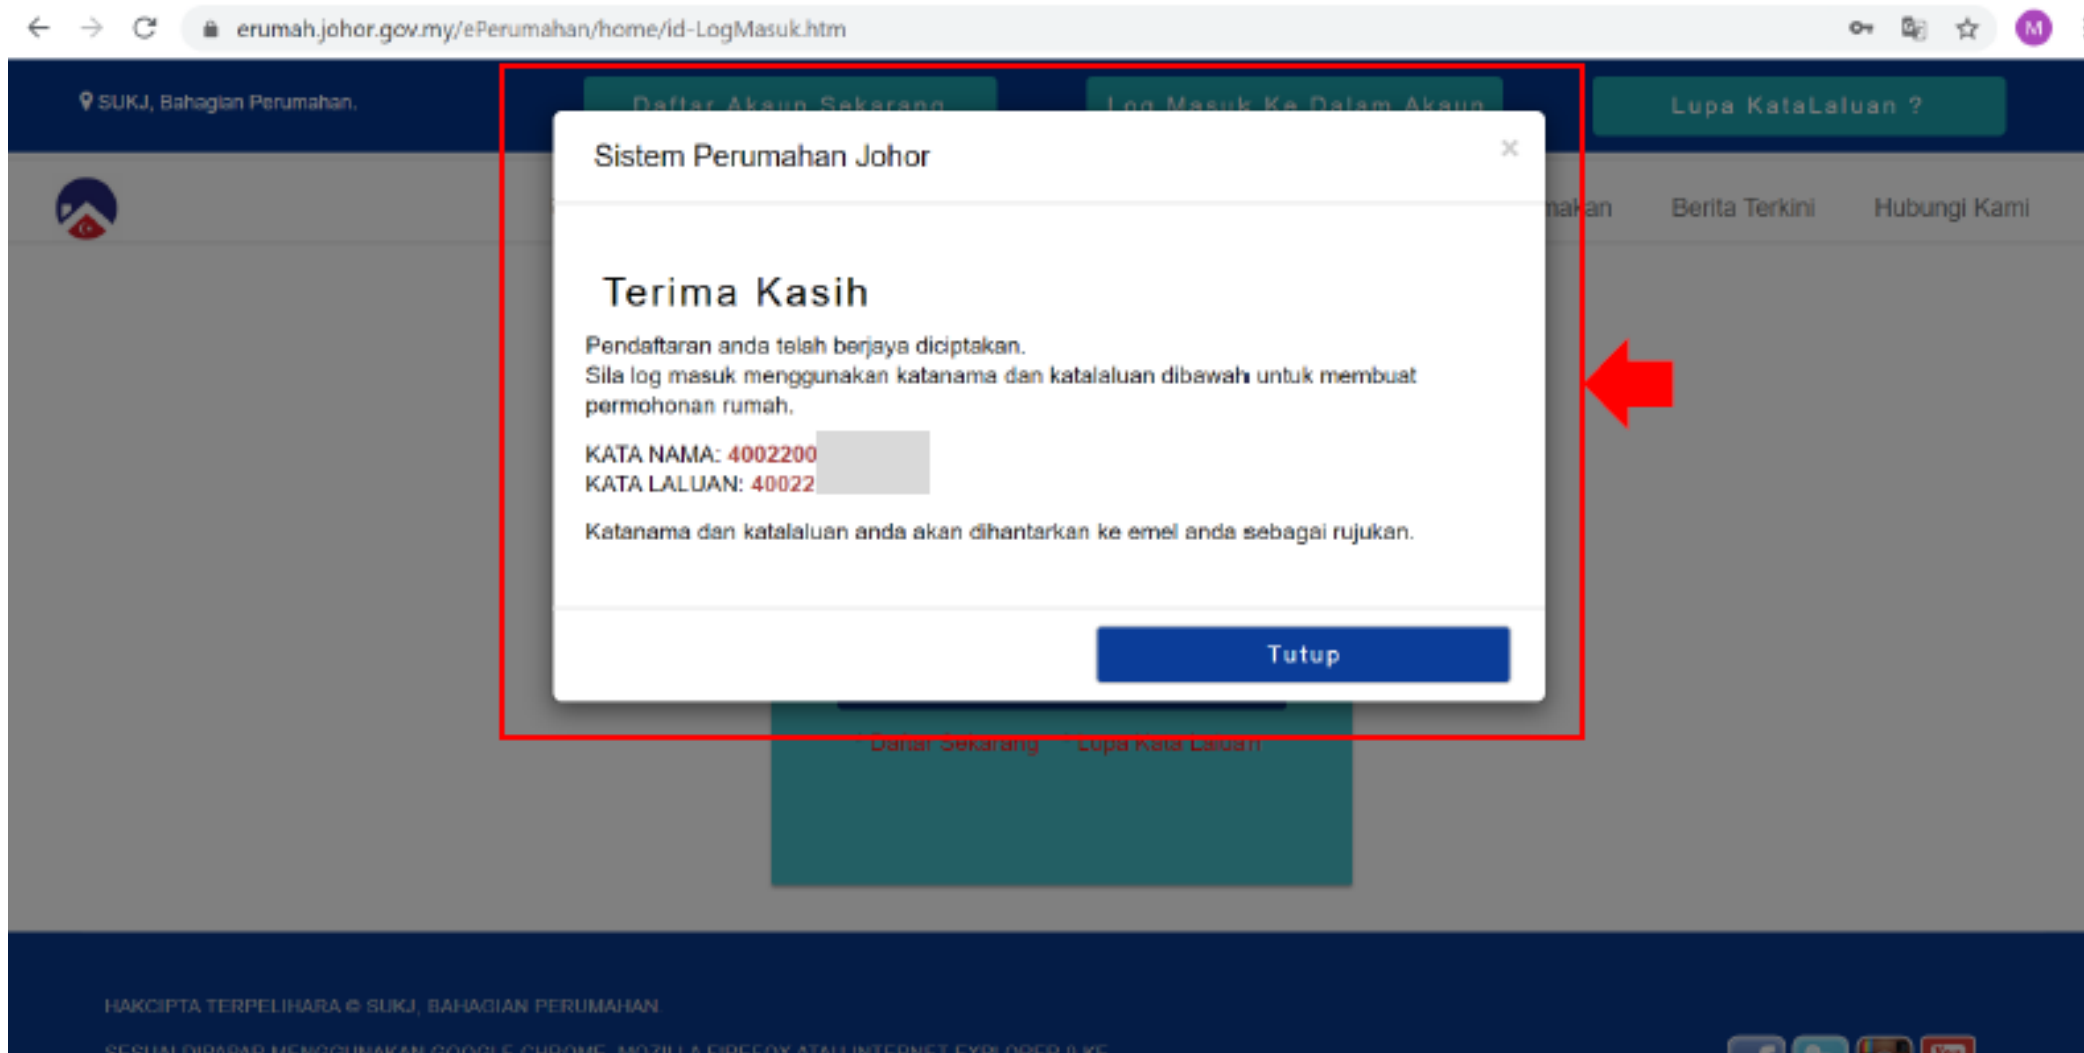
erumah.johor.gov.my/ePerumahan/home/id-LogMasuk.htm

M

SUKJ, Bahagian Perumahan.

Daftar Akaun Sekarang

Log Masuk Ke Dalam Akaun

Lupa KataLaluan ?

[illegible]makan

Berita Terkini

Hubungi Kami

Sistem Perumahan Johor

×

Terima Kasih

Pendaftaran anda telah berjaya diciptakan.
Sila log masuk menggunakan katanama dan katalaluan dibawah untuk membuat permohonan rumah.

KATA NAMA: 4002200
KATA LALUAN: 40022

Katanama dan katalaluan anda akan dihantarkan ke emel anda sebagai rujukan.

Tutup

Daftar Sekarang

Lupa Kata Laluan

HAKCIPTA TERPELIHARA © SUKJ, BAHAGIAN PERUMAHAN

SESUAI DIPAPAR MENGGUNAKAN GOOGLE CHROME, MOZILLA FIREFOX ATAU INTERNET EXPLORER 9 KE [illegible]